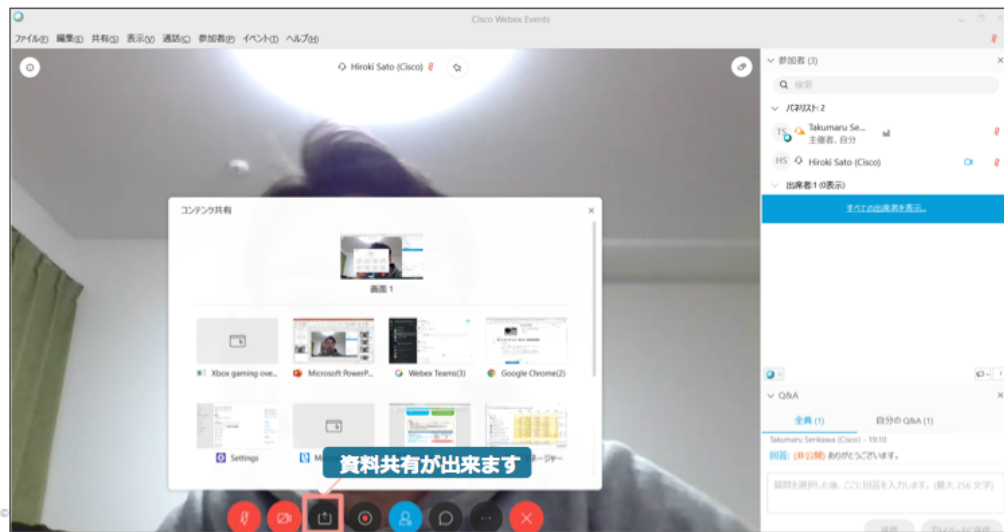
Cisco Webex Events

ファイル(F) 編集(E) 共有(S) 表示(V) 通話(C) 参加者(P) イベント(T) ヘルプ(H)

Hiroki Sato (Cisco)

参加者 (3)

検索

パネリスト: 2

TS Takumaru Se...
主催者, 自分

HS Hiroki Sato (Cisco)

出席者: 1 (0表示)

すべての出席者を表示...

コンテンツ共有

画面 1

Xbox gaming ove...

Microsoft PowerP...

Webex Teams(3)

Google Chrome(2)

Settings

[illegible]

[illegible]ネージャー

資料共有が出来ます

Q&A

全員 (1)

自分の Q&A (1)

Takumaru Serikawa (Cisco) - 19:10

回答: (非公開) ありがとうございます。

質問を選択した後、ここに回答を入力します。(最大 256 文字)

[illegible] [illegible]